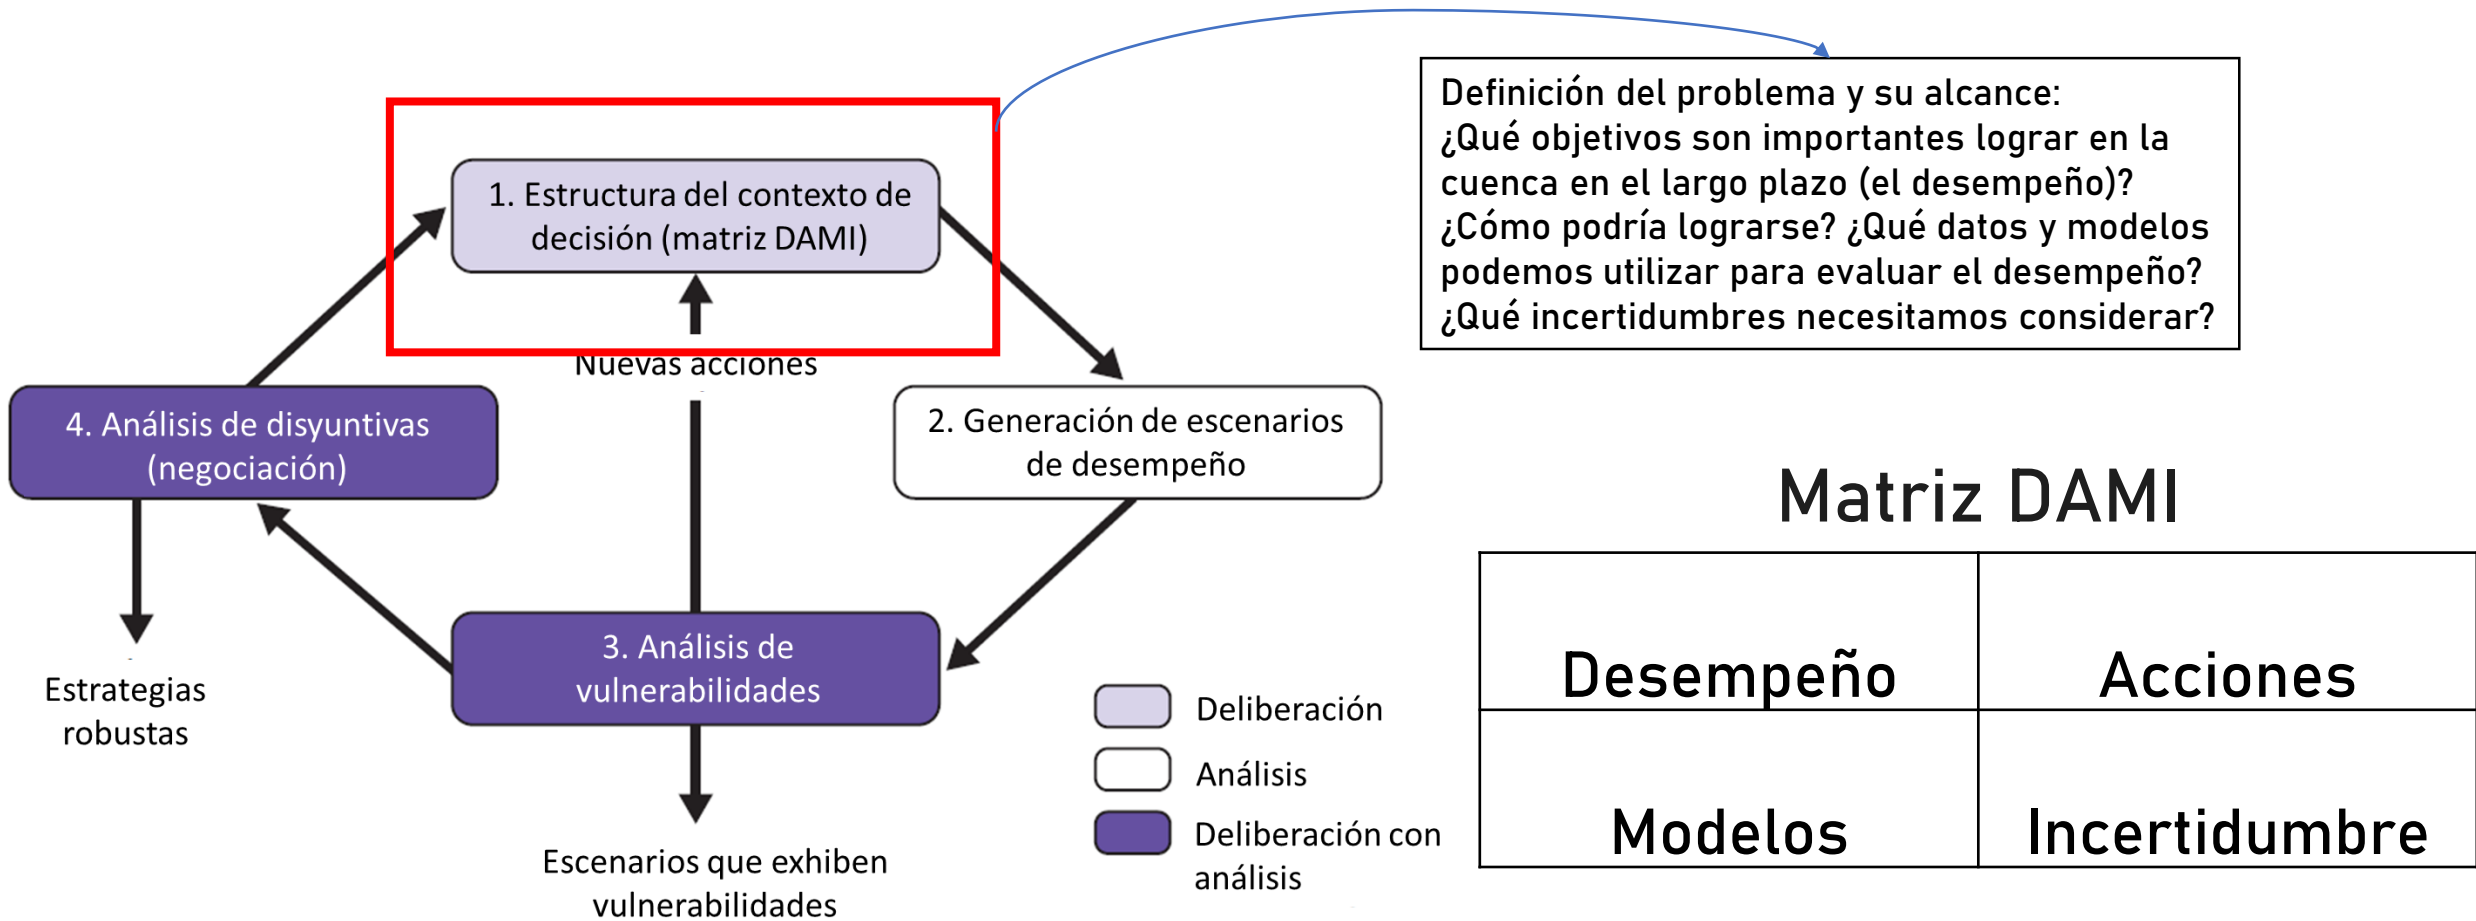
1. Estructura del contexto de decisión (matriz DAMI)

Nuevas acciones

2. Generación de escenarios de desempeño

3. Análisis de vulnerabilidades

4. Análisis de disyuntivas (negociación)

Estrategias robustas

Escenarios que exhiben vulnerabilidades

Deliberación

Análisis

Deliberación con análisis

Definición del problema y su alcance:
¿Qué objetivos son importantes lograr en la cuenca en el largo plazo (el desempeño)?
¿Cómo podría lograrse? ¿Qué datos y modelos podemos utilizar para evaluar el desempeño?
¿Qué incertidumbres necesitamos considerar?

Matriz DAMI

| Desempeño | Acciones |
|---|---|
| Modelos | Incertidumbre |